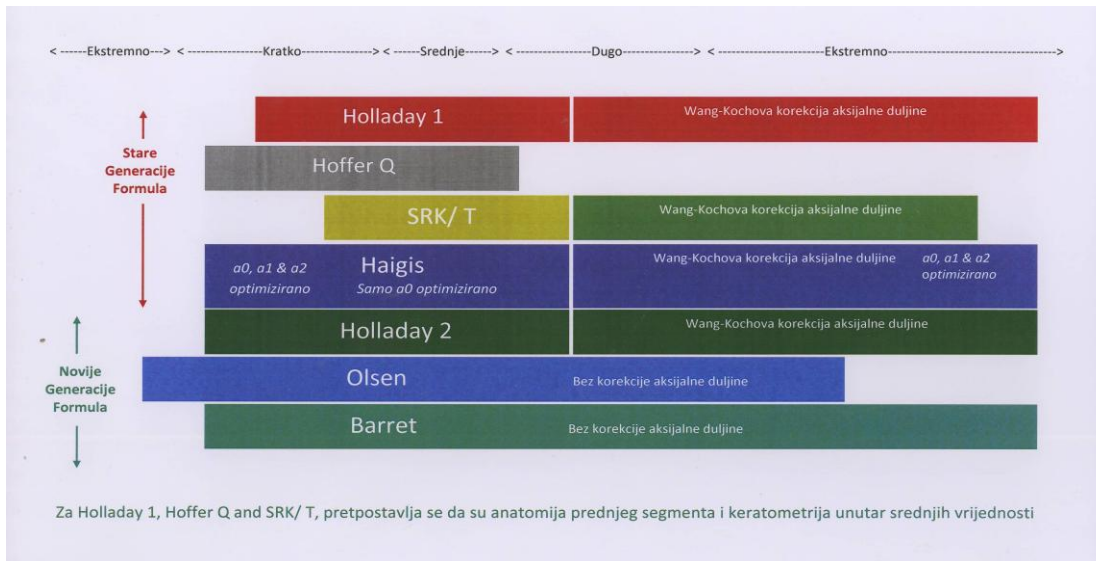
< ------Ekstremno---> < ------------------Kratko----------------> < ------Srednje------> < ------------------Dugo----------------> < ------------------------Ekstremno------------------------------------------>

Stare Generacije Formula

Holladay 1

Wang-Kochova korekcija aksijalne duljine

Hoffer Q

SRK/ T

Wang-Kochova korekcija aksijalne duljine

a0, a1 & a2 optimizirano

Haigis

Samo a0 optimizirano

Wang-Kochova korekcija aksijalne duljine

a0, a1 & a2 optimizirano

Novije Generacije Formula

Holladay 2

Wang-Kochova korekcija aksijalne duljine

Olsen

Bez korekcije aksijalne duljine

Barret

Bez korekcije aksijalne duljine

Za Holladay 1, Hoffer Q and SRK/ T, pretpostavlja se da su anatomija prednjeg segmenta i keratometrija unutar srednjih vrijednosti